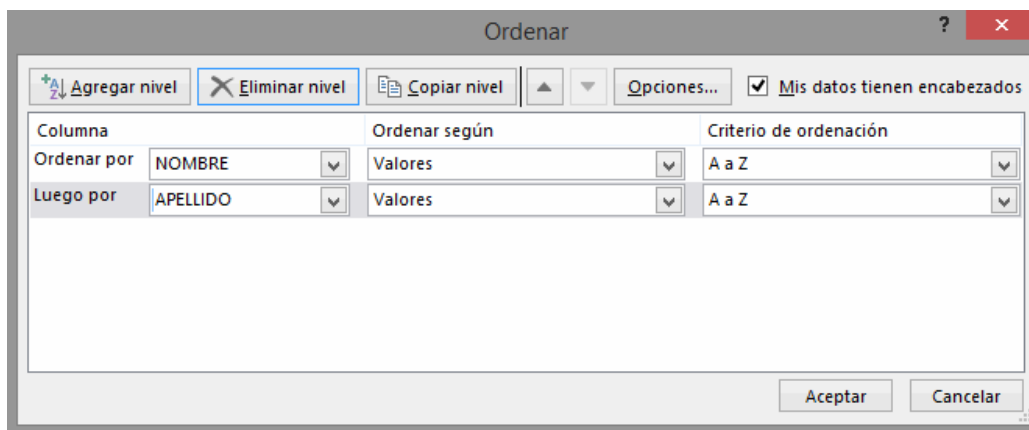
Ordenar

?

Agregar nivel

Eliminar nivel

Copiar nivel

Opciones...

Mis datos tienen encabezados

| Columna | | Ordenar según | Criterio de ordenación |
|---|---|---|---|
| Ordenar por | NOMBRE | Valores | A a Z |
| Luego por | APELLIDO | Valores | A a Z |

Aceptar

Cancelar